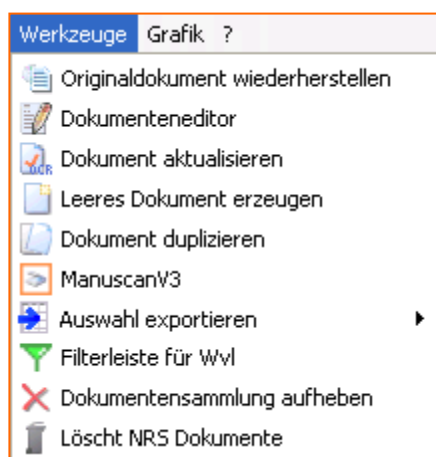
Werkzeuge Grafik ?

Originaldokument wiederherstellen
Dokumenteneditor
Dokument aktualisieren
Leeres Dokument erzeugen
Dokument duplizieren
ManuscanV3
Auswahl exportieren
Filterleiste für Wvl
Dokumentensammlung aufheben
Löscht NRS Dokumente